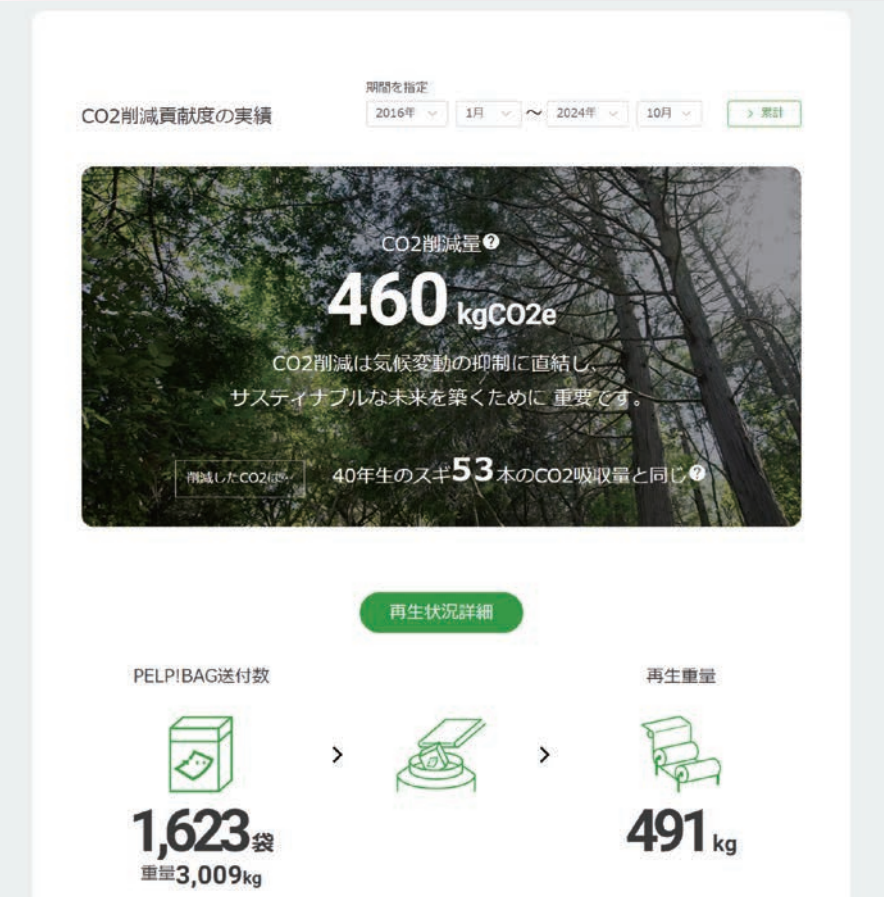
CO2削減貢献度の実績

期間を指定

2016年 1月 ～ 2024年 10月 > 累計

CO2削減量

460 kgCO2e

CO2削減は気候変動の抑制に直結し、サスティナブルな未来を築くために 重要です。

削減したCO2は…

40年生のスギ53本のCO2吸収量と同じ

再生状況詳細

PELP!BAG送付数

1,623袋

重量3,009kg

再生重量

491kg